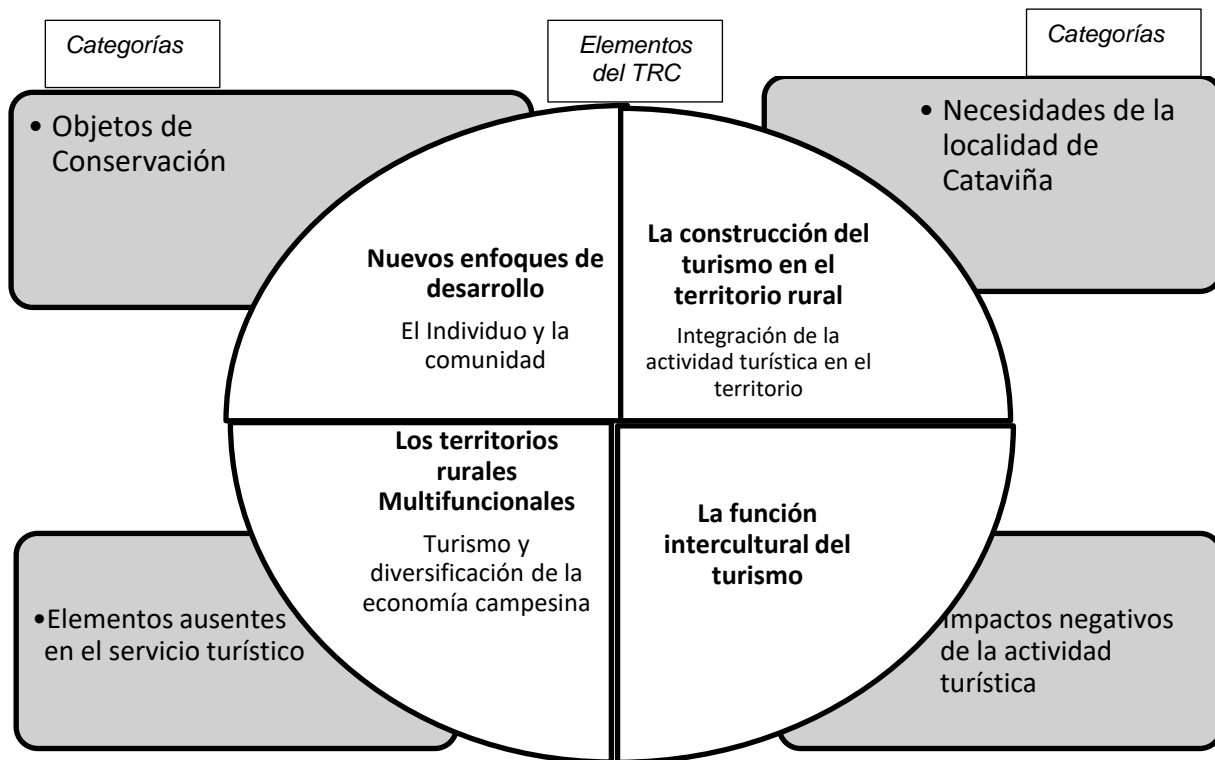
Categorías

Elementos del TRC

Categorías

• Objetos de Conservación

• Necesidades de la localidad de Cataviña

Nuevos enfoques de desarrollo

El Individuo y la comunidad

La construcción del turismo en el territorio rural

Integración de la actividad turística en el territorio

Los territorios rurales Multifuncionales

Turismo y diversificación de la economía campesina

La función intercultural del turismo

•Elementos ausentes en el servicio turístico

Impactos negativos de la actividad turística